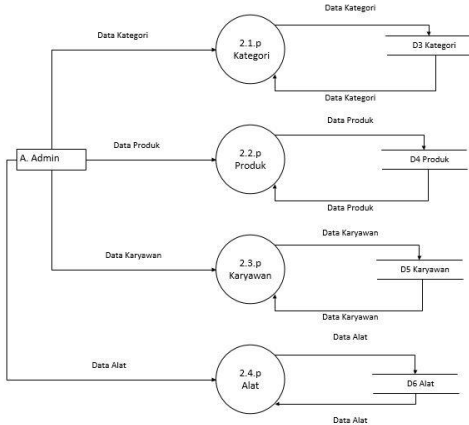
Data Kategori

Data Kategori

2.1.p Kategori

D3 Kategori

Data Kategori

A. Admin

Data Produk

Data Produk

2.2.p Produk

D4 Produk

Data Produk

Data Karyawan

Data Karyawan

2.3.p Karyawan

D5 Karyawan

Data Karyawan

Data Alat

Data Alat

2.4.p Alat

D6 Alat

Data Alat